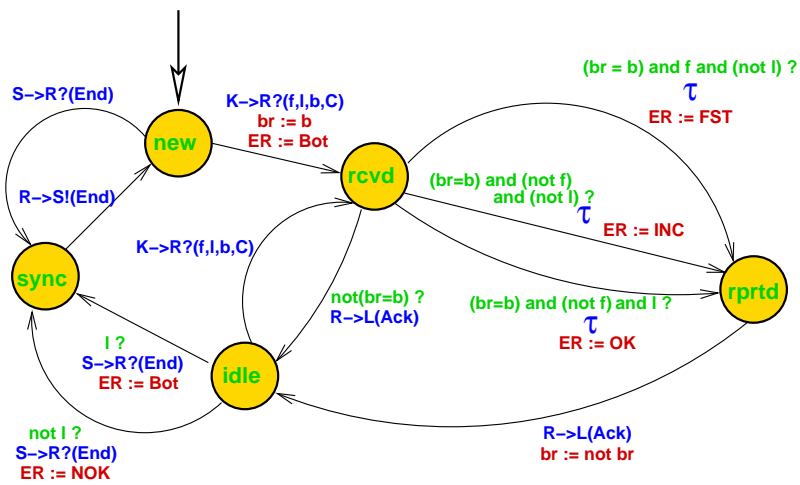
S−>R?(End)

new

K−>R?(f,l,b,C)
br := b
ER := Bot

(br = b) and f and (not l) ?
$\tau$
ER := FST

R−>S!(End)

rcvd

(br=b) and (not f)
and (not l) ?
$\tau$
ER := INC

K−>R?(f,l,b,C)

sync

not(br=b) ?
R−>L(Ack)

(br=b) and (not f) and l ?
$\tau$
ER := OK

rprtd

l ?
S−>R?(End)
ER := Bot

idle

not l ?
S−>R?(End)
ER := NOK

R−>L(Ack)
br := not br